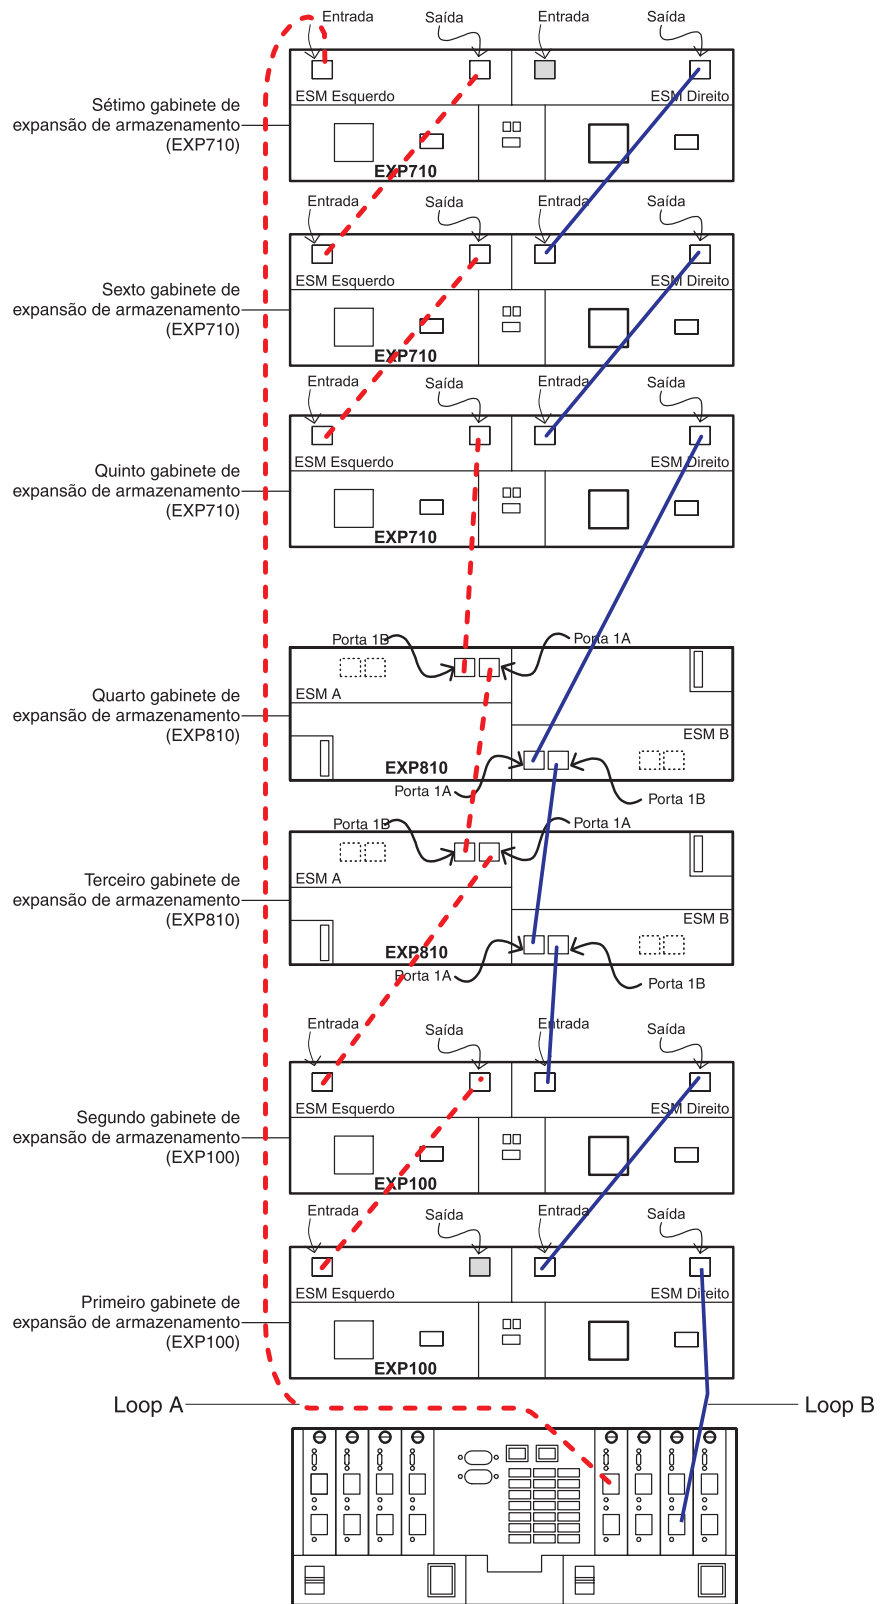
Entrada
Saída
Entrada
Saída

Sétimo gabinete de expansão de armazenamento (EXP710)

ESM Esquerdo
ESM Direito
EXP710

Entrada
Saída
Entrada
Saída

Sexto gabinete de expansão de armazenamento (EXP710)

ESM Esquerdo
ESM Direito
EXP710

Entrada
Saída
Entrada
Saída

Quinto gabinete de expansão de armazenamento (EXP710)

ESM Esquerdo
ESM Direito
EXP710

Porta 1B
Porta 1A

Quarto gabinete de expansão de armazenamento (EXP810)

ESM A
ESM B
EXP810
Porta 1A
Porta 1B

Porta 1B
Porta 1A

Terceiro gabinete de expansão de armazenamento (EXP810)

ESM A
ESM B
EXP810
Porta 1A
Porta 1B

Entrada
Saída
Entrada
Saída

Segundo gabinete de expansão de armazenamento (EXP100)

ESM Esquerdo
ESM Direito
EXP100

Entrada
Saída
Entrada
Saída

Primeiro gabinete de expansão de armazenamento (EXP100)

ESM Esquerdo
ESM Direito
EXP100

Loop A
Loop B